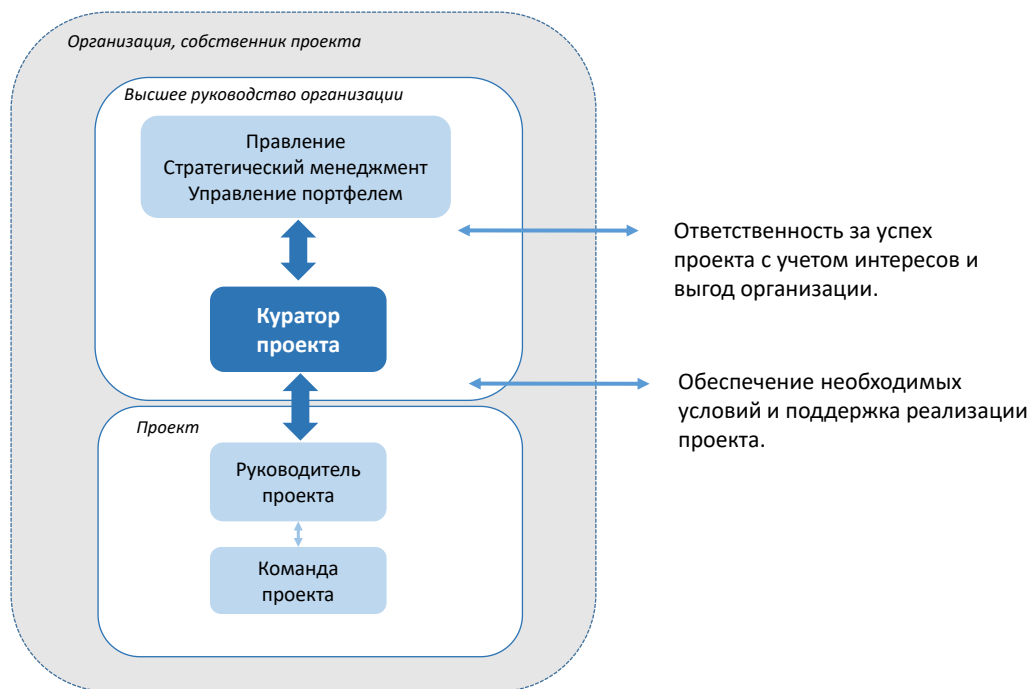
Организация, собственник проекта

Высшее руководство организации

Правление
Стратегический менеджмент
Управление портфелем

Куратор проекта

Ответственность за успех проекта с учетом интересов и выгод организации.

Обеспечение необходимых условий и поддержка реализации проекта.

Проект

Руководитель проекта

Команда проекта